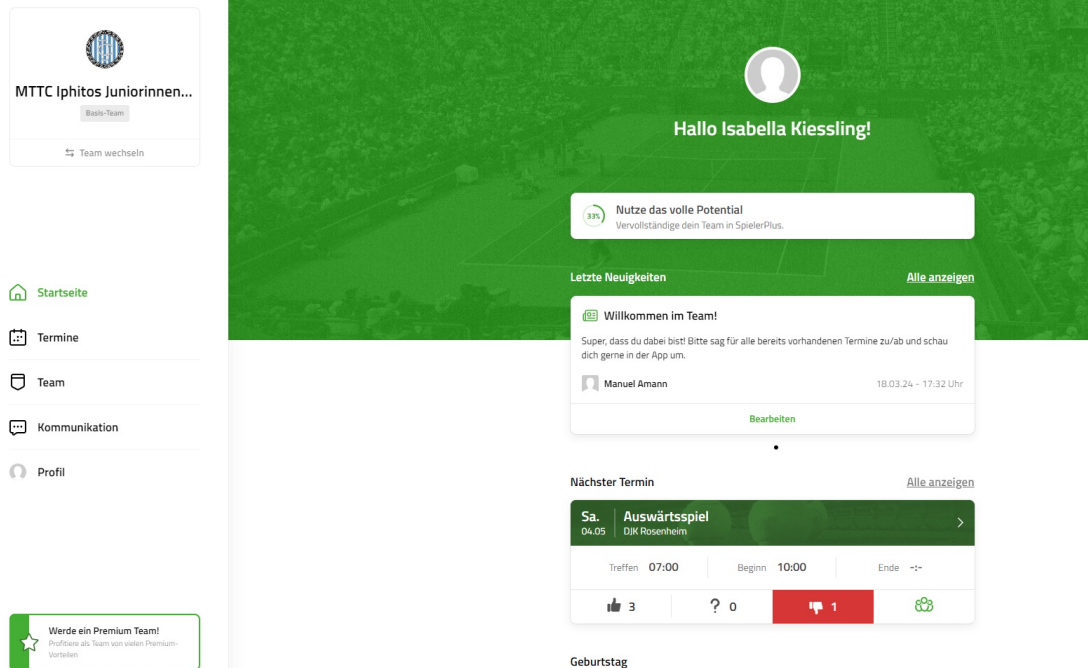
MTTC Iphitos Juniorinnen...
Basis-Team
Team wechseln

Startseite
Termine
Team
Kommunikation
Profil

Werde ein Premium Team!
Profitiere als Team von vielen Premium-Vorteilen

Hallo Isabella Kiessling!

33%
Nutze das volle Potential
Vervollständige dein Team in SpielerPlus.

Letzte Neuigkeiten
Alle anzeigen

Willkommen im Team!
Super, dass du dabei bist! Bitte sag für alle bereits vorhandenen Termine zu/ab und schau dich gerne in der App um.
Manuel Amann
18.03.24 - 17:32 Uhr
Bearbeiten

Nächster Termin
Alle anzeigen

Sa.
04.05
Auswärtsspiel
DJK Rosenheim

Treffen 07:00
Beginn 10:00
Ende -:-

3
? 0
1

Geburtstag